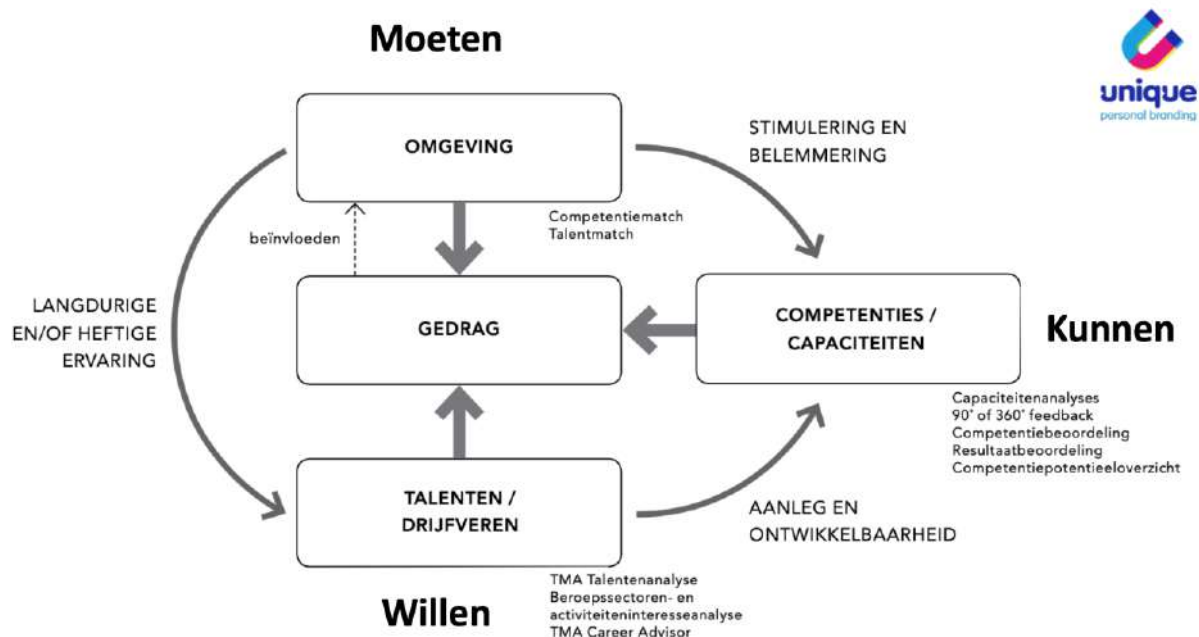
Moeten

unique
personal branding

OMGEVING

STIMULERING EN BELEMMERING

beïnvloeden

Competentiematch
Talentmatch

LANGDURIGE EN/OF HEFTIGE ERVARING

GEDRAG

COMPETENTIES / CAPACITEITEN

Kunnen

Capaciteitenanalyses
90° of 360° feedback
Competentiebeoordeling
Resultaatbeoordeling
Competentiepotentieeloverzicht

TALENTEN / DRIJFVEREN

AANLEG EN ONTWIKKELBAARHEID

TMA Talentenanalyse
Beroepssectoren- en activiteiteninteresseanalyse
TMA Career Advisor

Willen